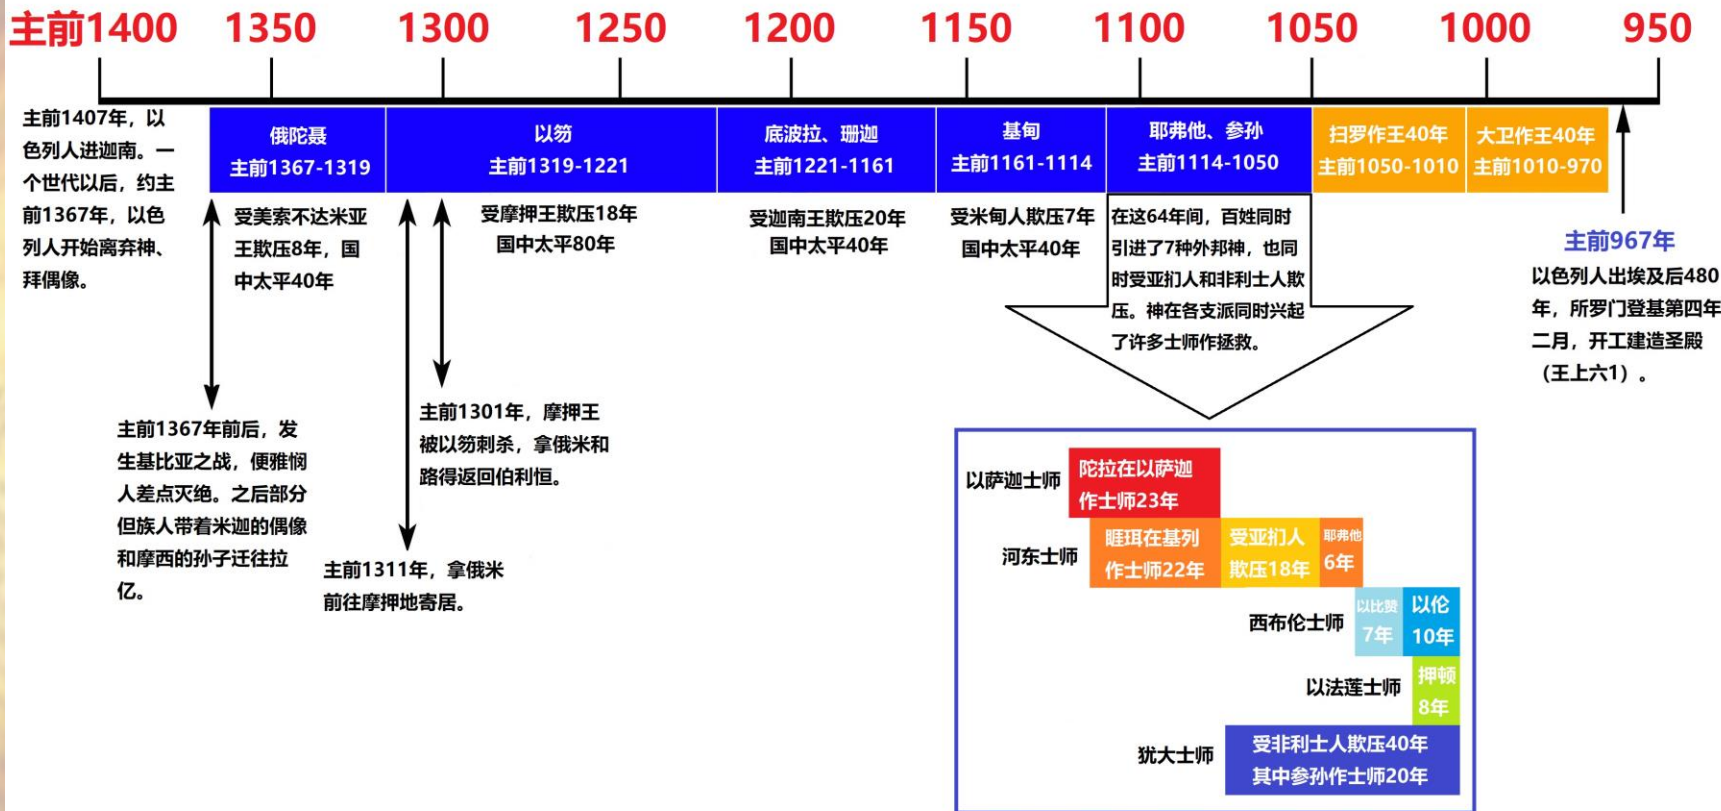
主前1400 1350 1300 1250 1200 1150 1100 1050 1000 950

主前1407年，以色列人进迦南。一个世代以后，约主前1367年，以色列人开始离弃神、拜偶像。

俄陀聂
主前1367-1319

以笏
主前1319-1221

底波拉、珊迦
主前1221-1161

基甸
主前1161-1114

耶弗他、参孙
主前1114-1050

扫罗作王40年
主前1050-1010

大卫作王40年
主前1010-970

受美索不达米亚王欺压8年，国中太平40年

受摩押王欺压18年
国中太平80年

受迦南王欺压20年
国中太平40年

受米甸人欺压7年
国中太平40年

在这64年间，百姓同时引进了7种外邦神，也同时受亚扪人和非利士人欺压。神在各支派同时兴起了许多士师作拯救。

主前967年
以色列人出埃及后480年，所罗门登基第四年二月，开工建造圣殿（王上六1）。

主前1367年前后，发生基比亚之战，便雅悯人差点灭绝。之后部分但族人带着米迦的偶像和摩西的孙子迁往拉亿。

主前1301年，摩押王被以笏刺杀，拿俄米和路得返回伯利恒。

主前1311年，拿俄米前往摩押地寄居。

以萨迦士师
陀拉在以萨迦作士师23年

河东士师
睚珥在基列作士师22年
受亚扪人欺压18年
耶弗他6年

西布伦士师
以比赞7年
以伦10年

以法莲士师
押顿8年

犹大士师
受非利士人欺压40年
其中参孙作士师20年